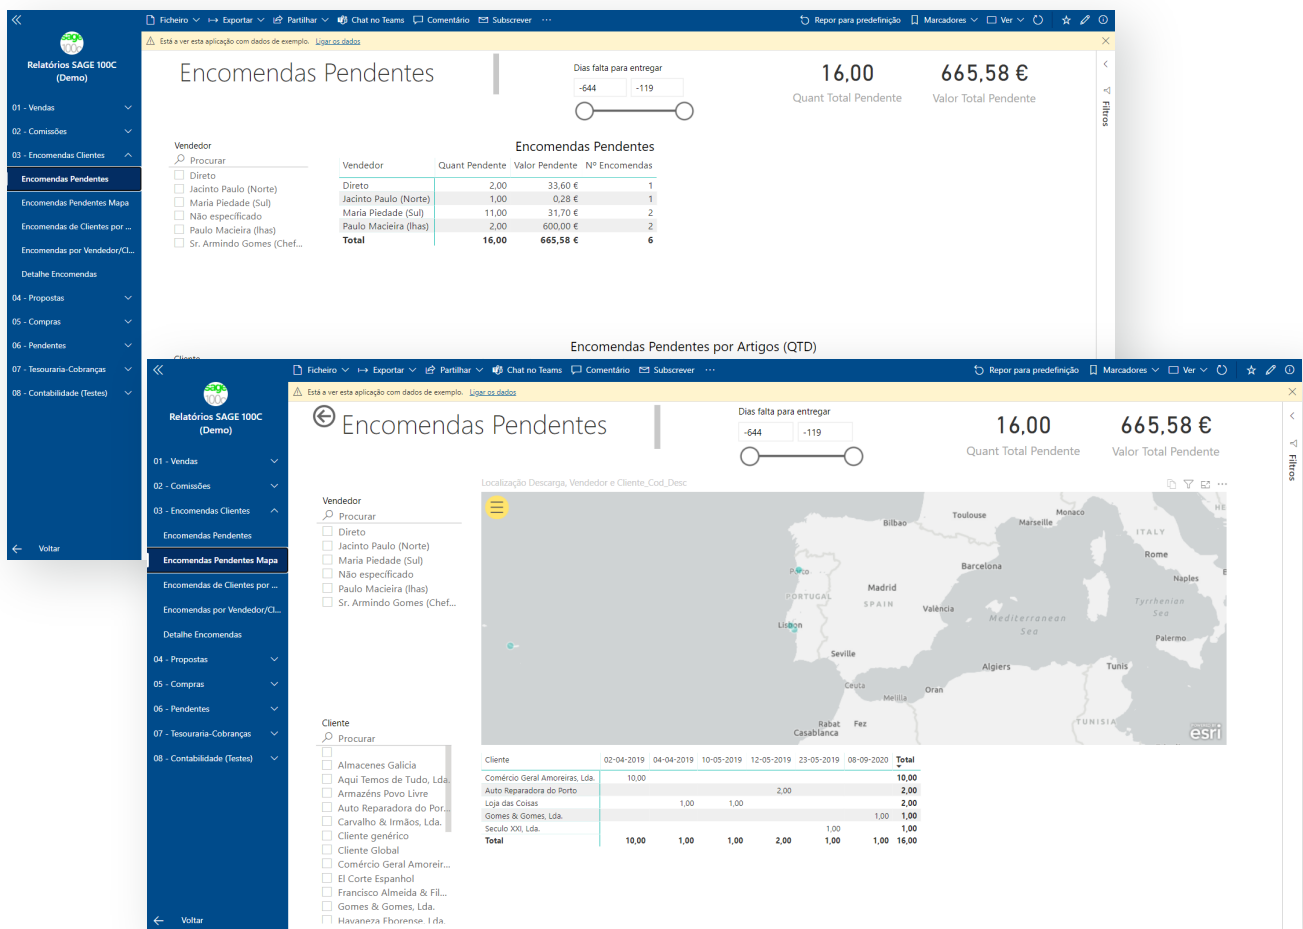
Ficheiro Exportar Partilhar Chat no Teams Comentário Subscrever ···
Repor para predefinição Marcadores Ver

Está a ver esta aplicação com dados de exemplo. Ligar os dados

sage 100c
Relatórios SAGE 100C (Demo)

01 - Vendas
02 - Comissões
03 - Encomendas Clientes
Encomendas Pendentes
Encomendas Pendentes Mapa
Encomendas de Clientes por ...
Encomendas por Vendedor/Cl...
Detalhe Encomendas
04 - Propostas
05 - Compras
06 - Pendentes
07 - Tesouraria-Cobranças
08 - Contabilidade (Testes)
Voltar

Encomendas Pendentes

Dias falta para entregar
-644 -119

16,00
Quant Total Pendente

665,58 €
Valor Total Pendente

Filtros

Vendedor
Procurar
Direto
Jacinto Paulo (Norte)
Maria Piedade (Sul)
Não especificado
Paulo Macieira (lhas)
Sr. Armindo Gomes (Chef...

Encomendas Pendentes

| Vendedor | Quant Pendente | Valor Pendente | Nº Encomendas |
|---|---|---|---|
| Direto | 2,00 | 33,60 € | 1 |
| Jacinto Paulo (Norte) | 1,00 | 0,28 € | 1 |
| Maria Piedade (Sul) | 11,00 | 31,70 € | 2 |
| Paulo Macieira (lhas) | 2,00 | 600,00 € | 2 |
| Total | 16,00 | 665,58 € | 6 |

Encomendas Pendentes por Artigos (QTD)

Cliente

Ficheiro Exportar Partilhar Chat no Teams Comentário Subscrever ···
Repor para predefinição Marcadores Ver

Está a ver esta aplicação com dados de exemplo. Ligar os dados

sage 100c
Relatórios SAGE 100C (Demo)

01 - Vendas
02 - Comissões
03 - Encomendas Clientes
Encomendas Pendentes
Encomendas Pendentes Mapa
Encomendas de Clientes por ...
Encomendas por Vendedor/Cl...
Detalhe Encomendas
04 - Propostas
05 - Compras
06 - Pendentes
07 - Tesouraria-Cobranças
08 - Contabilidade (Testes)
Voltar

Encomendas Pendentes

Dias falta para entregar
-644 -119

16,00
Quant Total Pendente

665,58 €
Valor Total Pendente

Filtros

Localização Descarga, Vendedor e Cliente_Cod_Desc

Bilbao Toulouse Marseille Monaco ITALY Rome Naples Porto PORTUGAL Madrid SPAIN Barcelona València Tyrrhenian Sea Lisbon Mediterranean Sea Palermo Seville Algiers Tunis Ceuta Oran Melilla Rabat Fez Casablanca TUNISIA esri

Vendedor
Procurar
Direto
Jacinto Paulo (Norte)
Maria Piedade (Sul)
Não especificado
Paulo Macieira (lhas)
Sr. Armindo Gomes (Chef...

Cliente
Procurar
Almacenes Galicia
Aqui Temos de Tudo, Lda.
Armazéns Povo Livre
Auto Reparadora do Por...
Carvalho & Irmãos, Lda.
Cliente genérico
Cliente Global
Comércio Geral Amoreir...
El Corte Espanhol
Francisco Almeida & Fil...
Gomes & Gomes, Lda.
Havaneza Eborense, Lda.

| Cliente | 02-04-2019 | 04-04-2019 | 10-05-2019 | 12-05-2019 | 23-05-2019 | 08-09-2020 | Total |
|---|---|---|---|---|---|---|---|
| Comércio Geral Amoreiras, Lda. | 10,00 | | | | | | 10,00 |
| Auto Reparadora do Porto | | | | 2,00 | | | 2,00 |
| Loja das Coisas | | 1,00 | 1,00 | | | | 2,00 |
| Gomes & Gomes, Lda. | | | | | | 1,00 | 1,00 |
| Seculo XXI, Lda. | | | | | 1,00 | | 1,00 |
| Total | 10,00 | 1,00 | 1,00 | 2,00 | 1,00 | 1,00 | 16,00 |